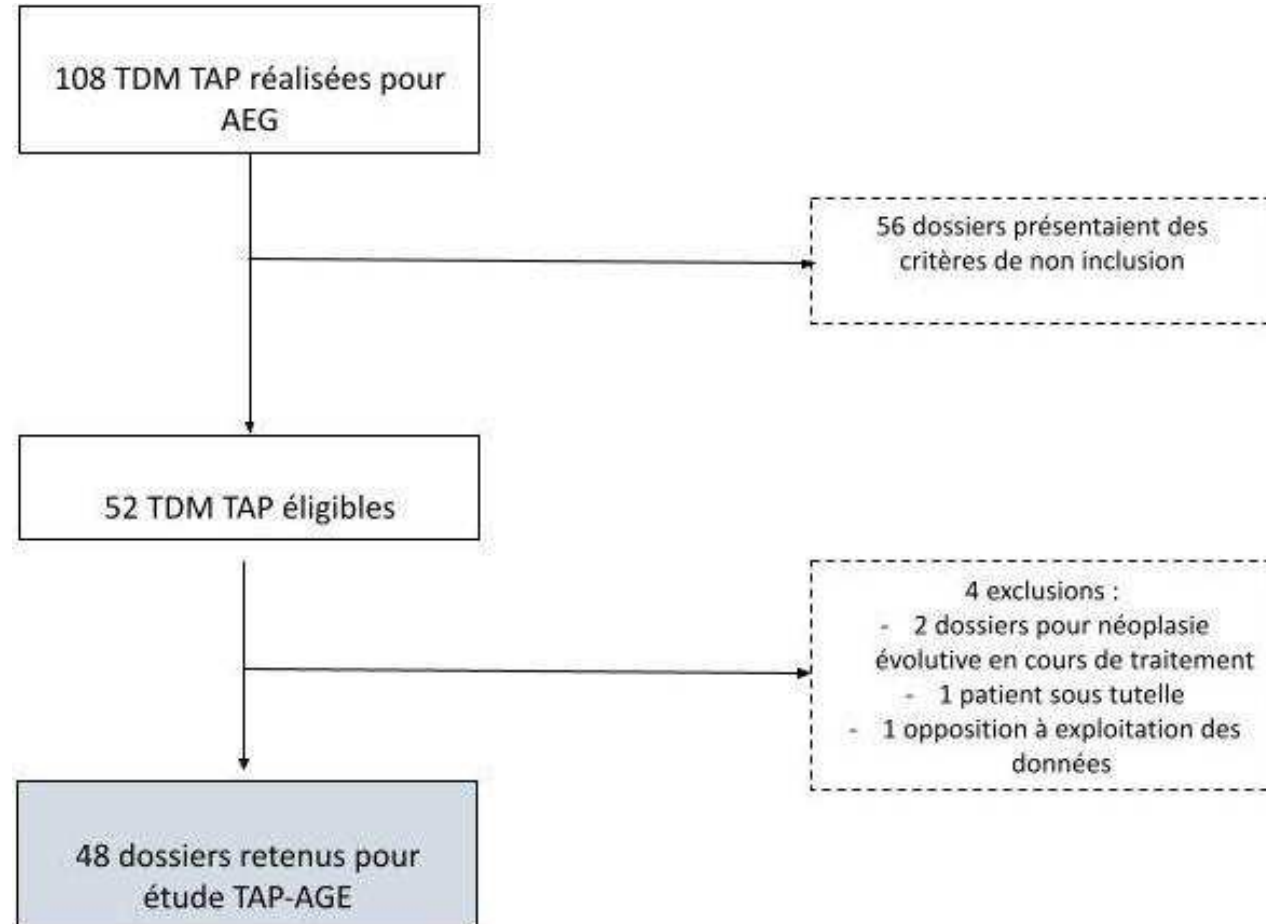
108 TDM TAP réalisées pour AEG

56 dossiers présentaient des critères de non inclusion

52 TDM TAP éligibles

4 exclusions :
- 2 dossiers pour néoplasie évolutive en cours de traitement
- 1 patient sous tutelle
- 1 opposition à exploitation des données

48 dossiers retenus pour étude TAP-AGE